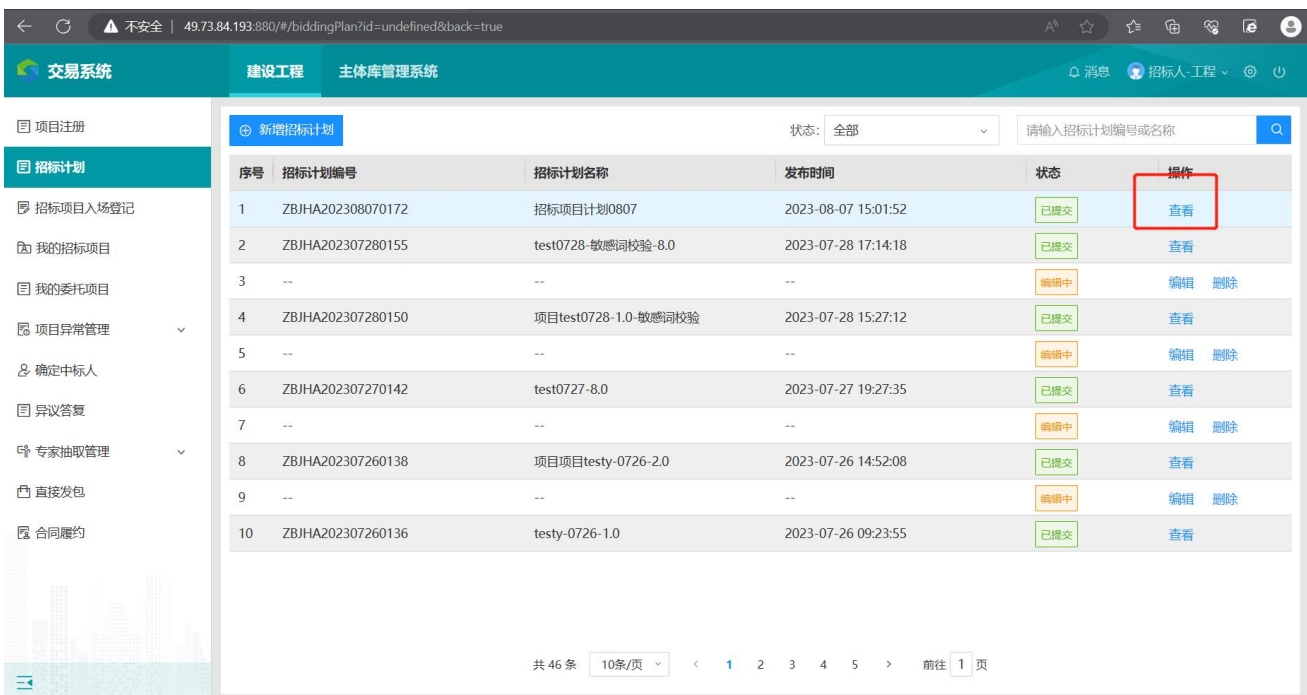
不安全 | 49.73.84.193:880/#/biddingPlan?id=undefined&back=true

交易系统
建设工程
主体库管理系统
消息
招标人-工程

项目注册
招标计划
招标项目入场登记
我的招标项目
我的委托项目
项目异常管理
确定中标人
异议答复
专家抽取管理
直接发包
合同履约

新增招标计划
状态: 全部
请输入招标计划编号或名称

| 序号 | 招标计划编号 | 招标计划名称 | 发布时间 | 状态 | 操作 |
|---|---|---|---|---|---|
| 1 | ZBJHA202308070172 | 招标项目计划0807 | 2023-08-07 15:01:52 | 已提交 | 查看 |
| 2 | ZBJHA202307280155 | test0728-敏感词校验-8.0 | 2023-07-28 17:14:18 | 已提交 | 查看 |
| 3 | -- | -- | -- | 编辑中 | 编辑 删除 |
| 4 | ZBJHA202307280150 | 项目test0728-1.0-敏感词校验 | 2023-07-28 15:27:12 | 已提交 | 查看 |
| 5 | -- | -- | -- | 编辑中 | 编辑 删除 |
| 6 | ZBJHA202307270142 | test0727-8.0 | 2023-07-27 19:27:35 | 已提交 | 查看 |
| 7 | -- | -- | -- | 编辑中 | 编辑 删除 |
| 8 | ZBJHA202307260138 | 项目项目testy-0726-2.0 | 2023-07-26 14:52:08 | 已提交 | 查看 |
| 9 | -- | -- | -- | 编辑中 | 编辑 删除 |
| 10 | ZBJHA202307260136 | testy-0726-1.0 | 2023-07-26 09:23:55 | 已提交 | 查看 |

共 46 条 10条/页 < 1 2 3 4 5 > 前往 1 页